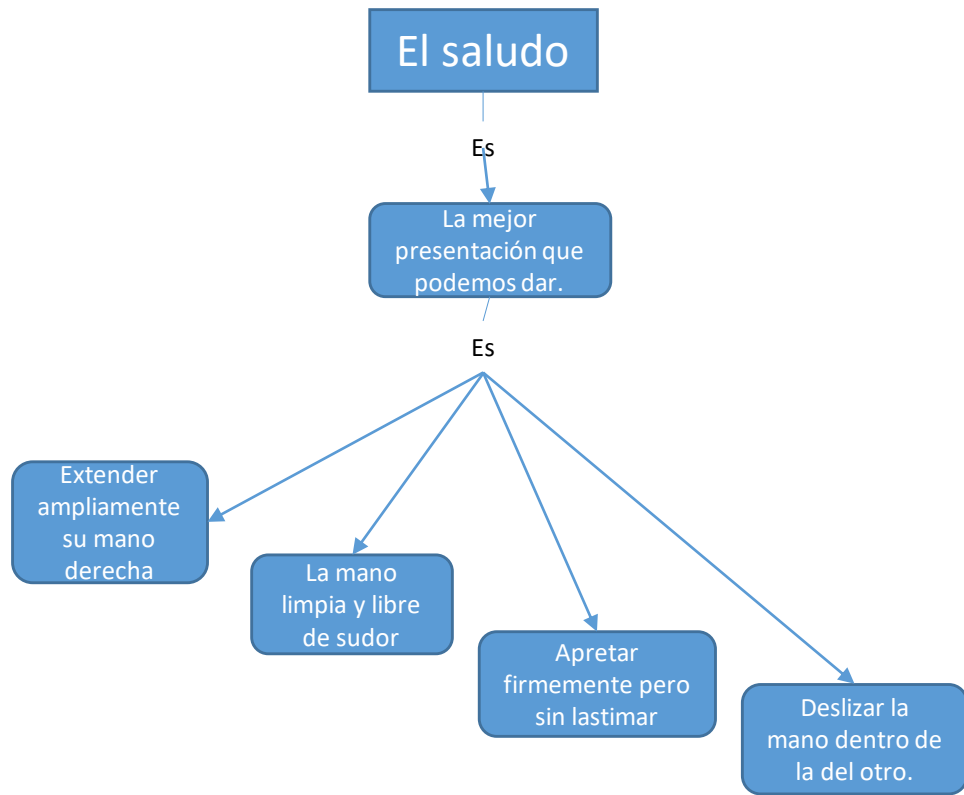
El saludo

Es

La mejor presentación que podemos dar.

Es

Extender ampliamente su mano derecha

La mano limpia y libre de sudor

Apretar firmemente pero sin lastimar

Deslizar la mano dentro de la del otro.